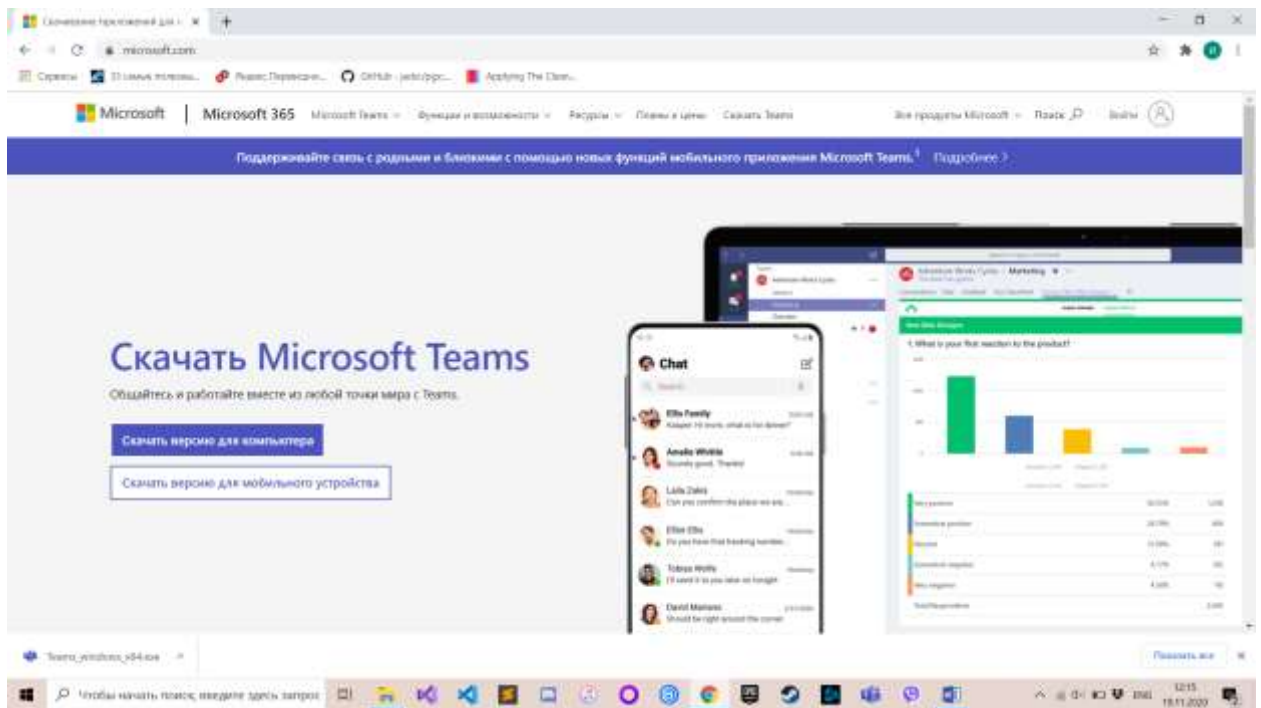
Скачивание приложений для ×

microsoft.com

Сервисы | 33 самых полезны... | Яндекс Переводчик... | GitHub - jeddo/jsgo... | Applying The Clean...

Microsoft | Microsoft 365 Microsoft Teams Функции и возможности Ресурсы Планы и цены Скачать Teams Все продукты Microsoft Поиск Войти

Поддерживайте связь с родными и близкими с помощью новых функций мобильного приложения Microsoft Teams.¹ Подробнее >

Скачать Microsoft Teams

Общайтесь и работайте вместе из любой точки мира с Teams.

Скачать версию для компьютера

Скачать версию для мобильного устройства

Chat

Ellis Family

Amalia Wilde

Lala Zakir

Elise Ellis

Tobias Wolfe

David Mariano

Adventure Works Cycles | Marketing

1. What is your first reaction to the product?

Teams_windows_x64.exe

Показать все

Чтобы начать поиск, введите здесь запрос

12:15
19.11.2020